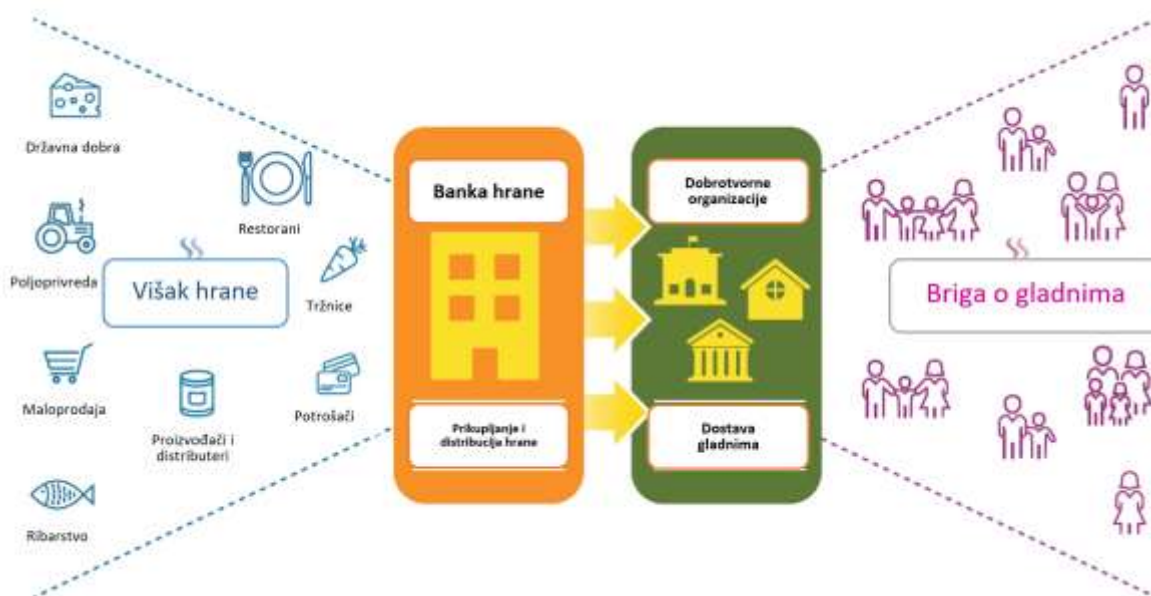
Državna dobra

Restorani

Poljoprivreda

Višak hrane

Tržnice

Maloprodaja

Proizvođači i distributeri

Potrošači

Ribarstvo

Banka hrane

Prikupljanje i distribucija hrane

Dobrotvorne organizacije

Dostava gladnima

Briga o gladnima